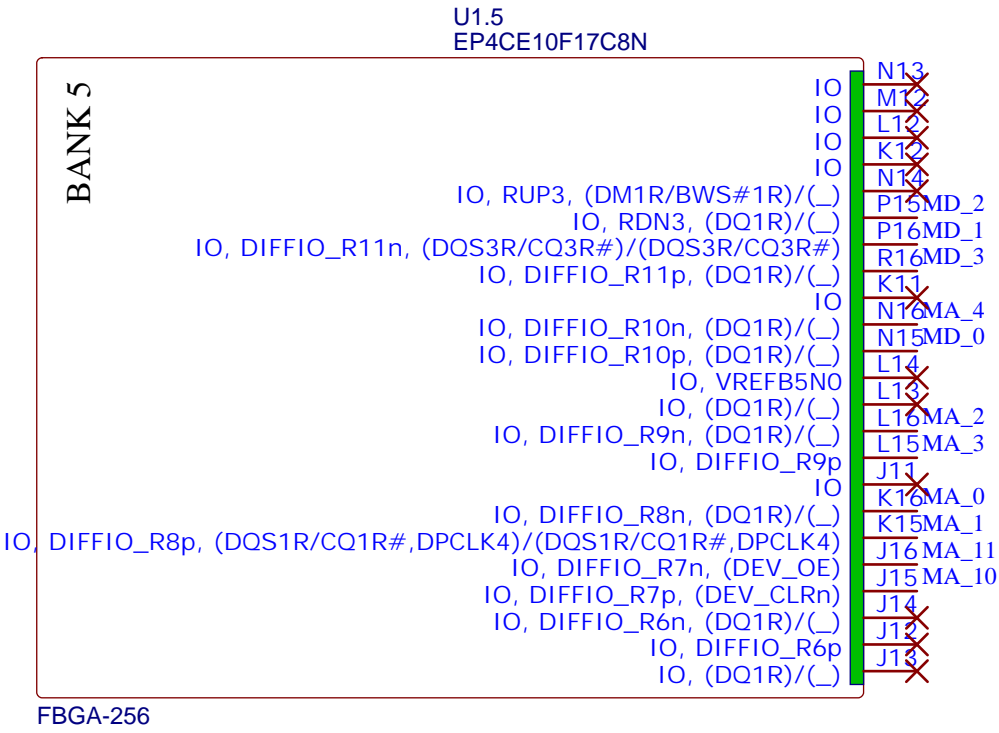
U1.5
EP4CE10F17C8N

BANK 5

IO
IO
IO
IO
IO, RUP3, (DM1R/BWS#1R)/(_)
IO, RDN3, (DQ1R)/(_)
IO, DIFFIO_R11n, (DQS3R/CQ3R#)/(DQS3R/CQ3R#)
IO, DIFFIO_R11p, (DQ1R)/(_)
IO
IO, DIFFIO_R10n, (DQ1R)/(_)
IO, DIFFIO_R10p, (DQ1R)/(_)
IO, VREFB5N0
IO, (DQ1R)/(_)
IO, DIFFIO_R9n, (DQ1R)/(_)
IO, DIFFIO_R9p
IO
IO, DIFFIO_R8n, (DQ1R)/(_)
IO, DIFFIO_R8p, (DQS1R/CQ1R#,DPCLK4)/(DQS1R/CQ1R#,DPCLK4)
IO, DIFFIO_R7n, (DEV_OE)
IO, DIFFIO_R7p, (DEV_CLRn)
IO, DIFFIO_R6n, (DQ1R)/(_)
IO, DIFFIO_R6p
IO, (DQ1R)/(_)

N13
M12
L12
K12
N14
P15 MD_2
P16 MD_1
R16 MD_3
K11
N16 MA_4
N15 MD_0
L14
L13
L16 MA_2
L15 MA_3
J11
K16 MA_0
K15 MA_1
J16 MA_11
J15 MA_10
J14
J12
J13

FBGA-256